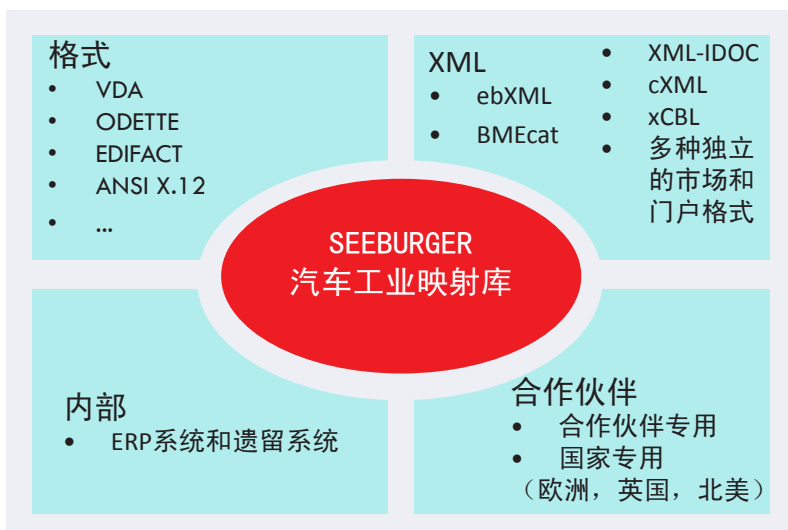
格式

- VDA
- ODETTE
- EDIFACT
- ANSI X.12
- ...

XML

- ebXML
- BMEcat
- XML-IDOC
- cXML
- xCBL
- 多种独立的市场和门户格式

SEEBURGER
汽车工业映射库

内部

- ERP系统和遗留系统

合作伙伴

- 合作伙伴专用
- 国家专用（欧洲，英国，北美）